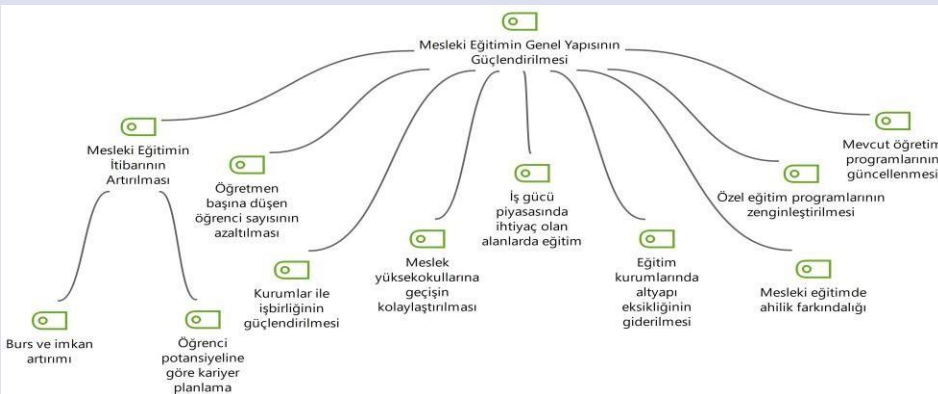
Mesleki Eğitimin Genel Yapısının Güçlendirilmesi

Mesleki Eğitimin İtibarının Artırılması

Burs ve imkan artırımı

Öğrenci potansiyeline göre kariyer planlama

Öğretmen başına düşen öğrenci sayısının azaltılması

Kurumlar ile işbirliğinin güçlendirilmesi

Meslek yüksekokullarına geçişin kolaylaştırılması

İş gücü piyasasında ihtiyaç olan alanlarda eğitim

Eğitim kurumlarında altyapı eksikliğinin giderilmesi

Mesleki eğitimde ahilik farkındalığı

Özel eğitim programlarının zenginleştirilmesi

Mevcut öğretim programlarının güncellenmesi